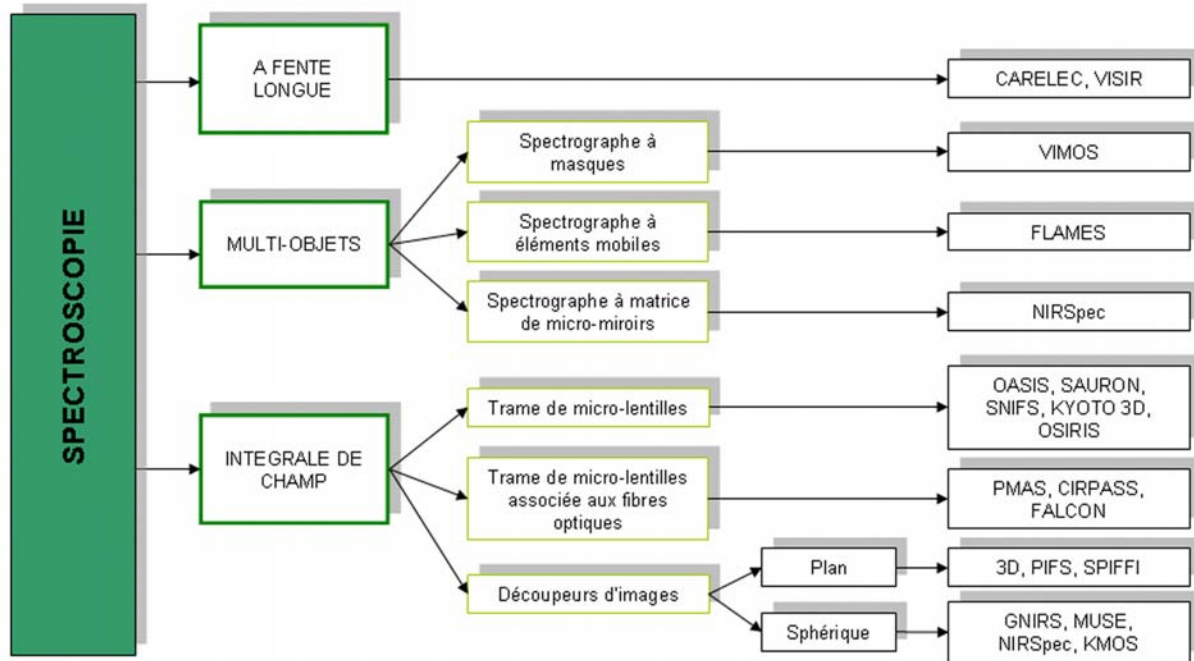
SPECTROSCOPIE

A FENTE LONGUE

CARELEC, VISIR

MULTI-OBJETS

Spectrographe à masques

VIMOS

Spectrographe à éléments mobiles

FLAMES

Spectrographe à matrice de micro-miroirs

NIRSpec

INTEGRALE DE CHAMP

Trame de micro-lentilles

OASIS, SAURON, SNIFS, KYOTO 3D, OSIRIS

Trame de micro-lentilles associée aux fibres optiques

PMAS, CIRPASS, FALCON

Découpeurs d'images

Plan

3D, PIFS, SPIFFI

Sphérique

GNIRS, MUSE, NIRSpec, KMOS